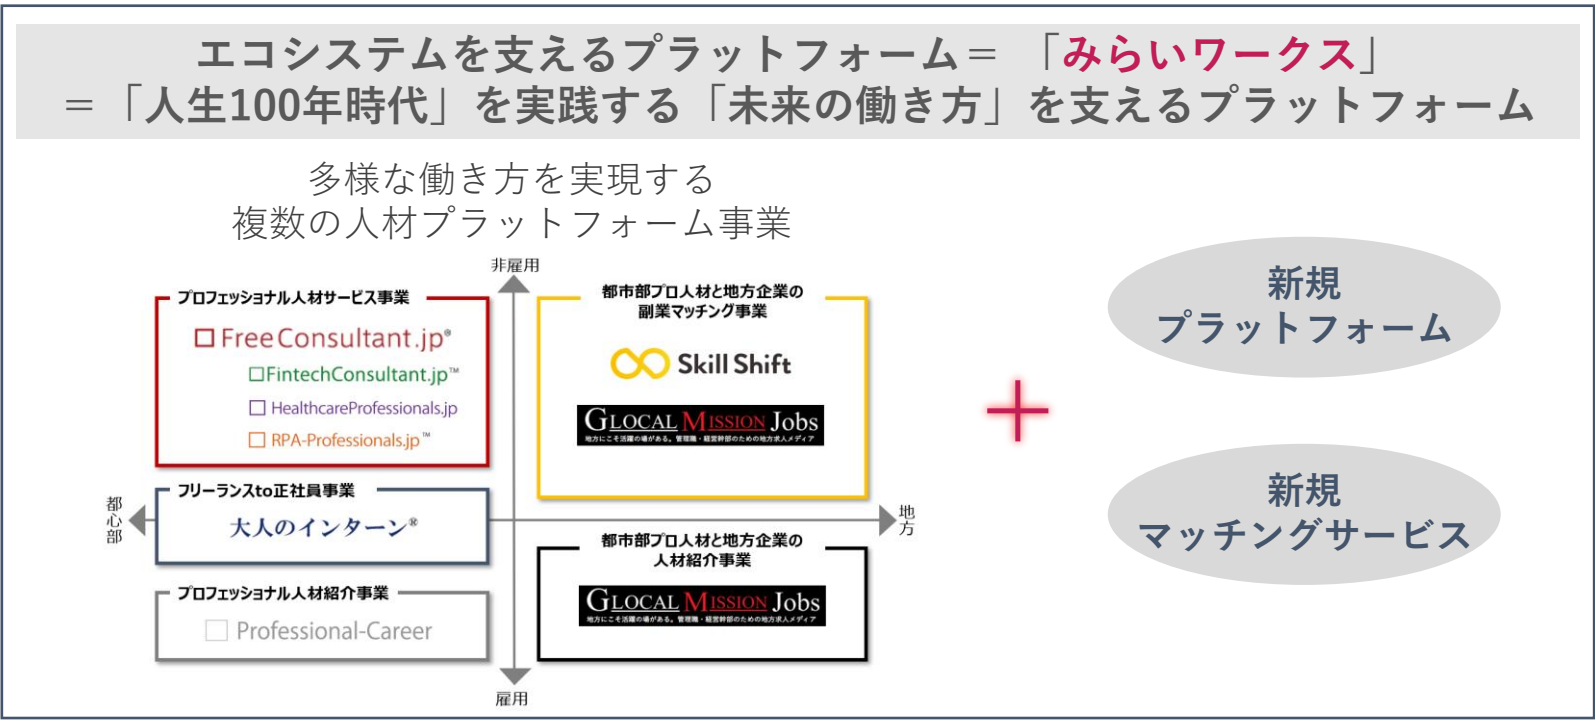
エコシステムを支えるプラットフォーム＝「みらいワークス」
＝「人生100年時代」を実践する「未来の働き方」を支えるプラットフォーム

多様な働き方を実現する
複数の人材プラットフォーム事業

非雇用

プロフェッショナル人材サービス事業
□ FreeConsultant.jp®
□FintechConsultant.jp™
□ HealthcareProfessionals.jp
□ RPA-Professionals.jp™

都市部プロ人材と地方企業の
副業マッチング事業
Skill Shift
GLOCAL MISSION Jobs
地方にこそ活躍の場がある。管理職・経営幹部のための地方求人メディア

都心部

フリーランスto正社員事業
大人のインターン®

地方

都市部プロ人材と地方企業の
人材紹介事業
GLOCAL MISSION Jobs
地方にこそ活躍の場がある。管理職・経営幹部のための地方求人メディア

プロフェッショナル人材紹介事業
□ Professional-Career

雇用

＋

新規
プラットフォーム

新規
マッチングサービス